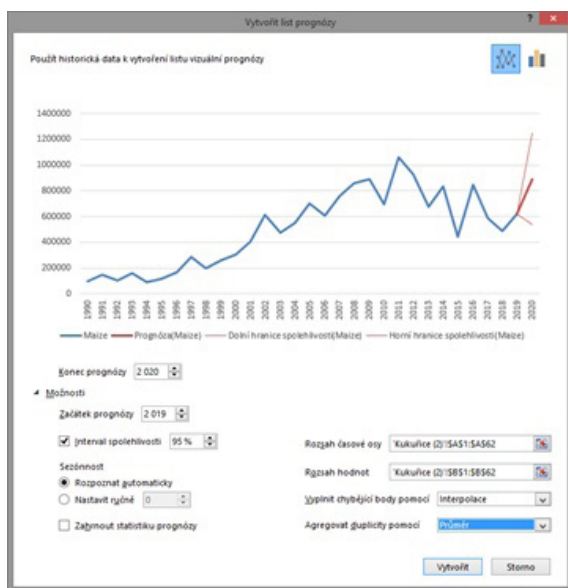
Vytvořit list prognózy

? ×

Použít historická data k vytvoření listu vizuální prognózy

1400000
1200000
1000000
800000
600000
400000
200000
0

1990 1991 1992 1993 1994 1995 1996 1997 1998 1999 2000 2001 2002 2003 2004 2005 2006 2007 2008 2009 2010 2011 2012 2013 2014 2015 2016 2017 2018 2019 2020

Maize — Prognóza(Maize) — Dolní hranice spolehlivosti(Maize) — Horní hranice spolehlivosti(Maize)

Konec prognózy 2 020

Možnosti

Začátek prognózy 2 019

Interval spolehlivosti 95 %

Sezónnost

Rozpoznat automaticky

Nastavit ručně 0

Zahrnout statistiku prognózy

Rozsah časové osy 'Kukuřice (2)'!$A$1:$A$62

Rozsah hodnot 'Kukuřice (2)'!$B$1:$B$62

Vyplnit chybějící body pomocí Interpolace

Agregovat duplicity pomocí Průměr

Vytvořit Storno